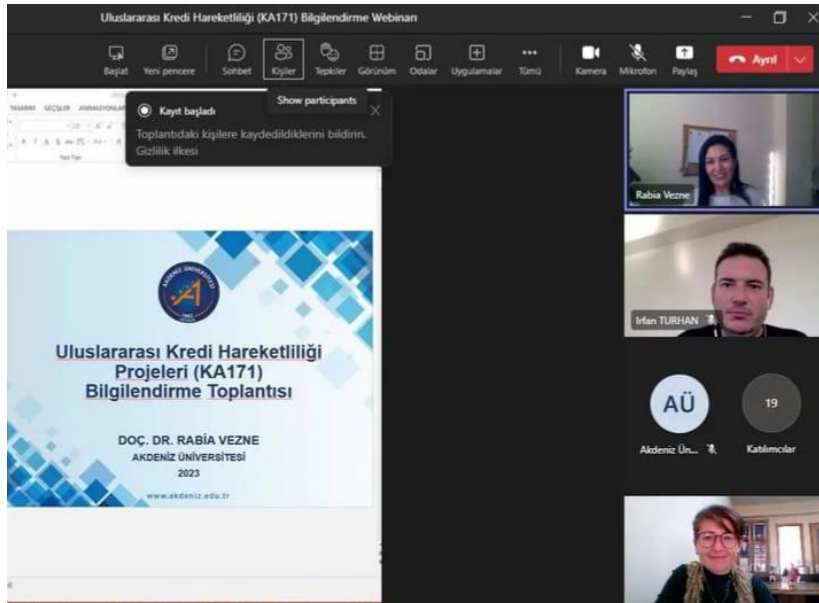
Uluslararası Kredi Hareketliliği (KA171) Bilgilendirme Webinarı

Başlat Yeni pencere Sohbet Kişiler Tepkiler Görünüm Odalar Uygulamalar Tümü Kamera Mikrofon Paylaş Ayrıl

Show participants

Kayıt başladı
Toplantıdaki kişilere kaydedildiklerini bildirin.
Gizlilik ilkesi

TASARIM GEÇİŞLER ANİMASYONLAR

AKDENİZ ÜNİVERSİTESİ 1982

Uluslararası Kredi Hareketliliği Projeleri (KA171) Bilgilendirme Toplantısı

DOÇ. DR. RABİA VEZNE
AKDENİZ ÜNİVERSİTESİ
2023

www.akdeniz.edu.tr

Rabia Vezne

İrfan TURHAN

AÜ
Akdeniz Ün...

19
Katılımcılar